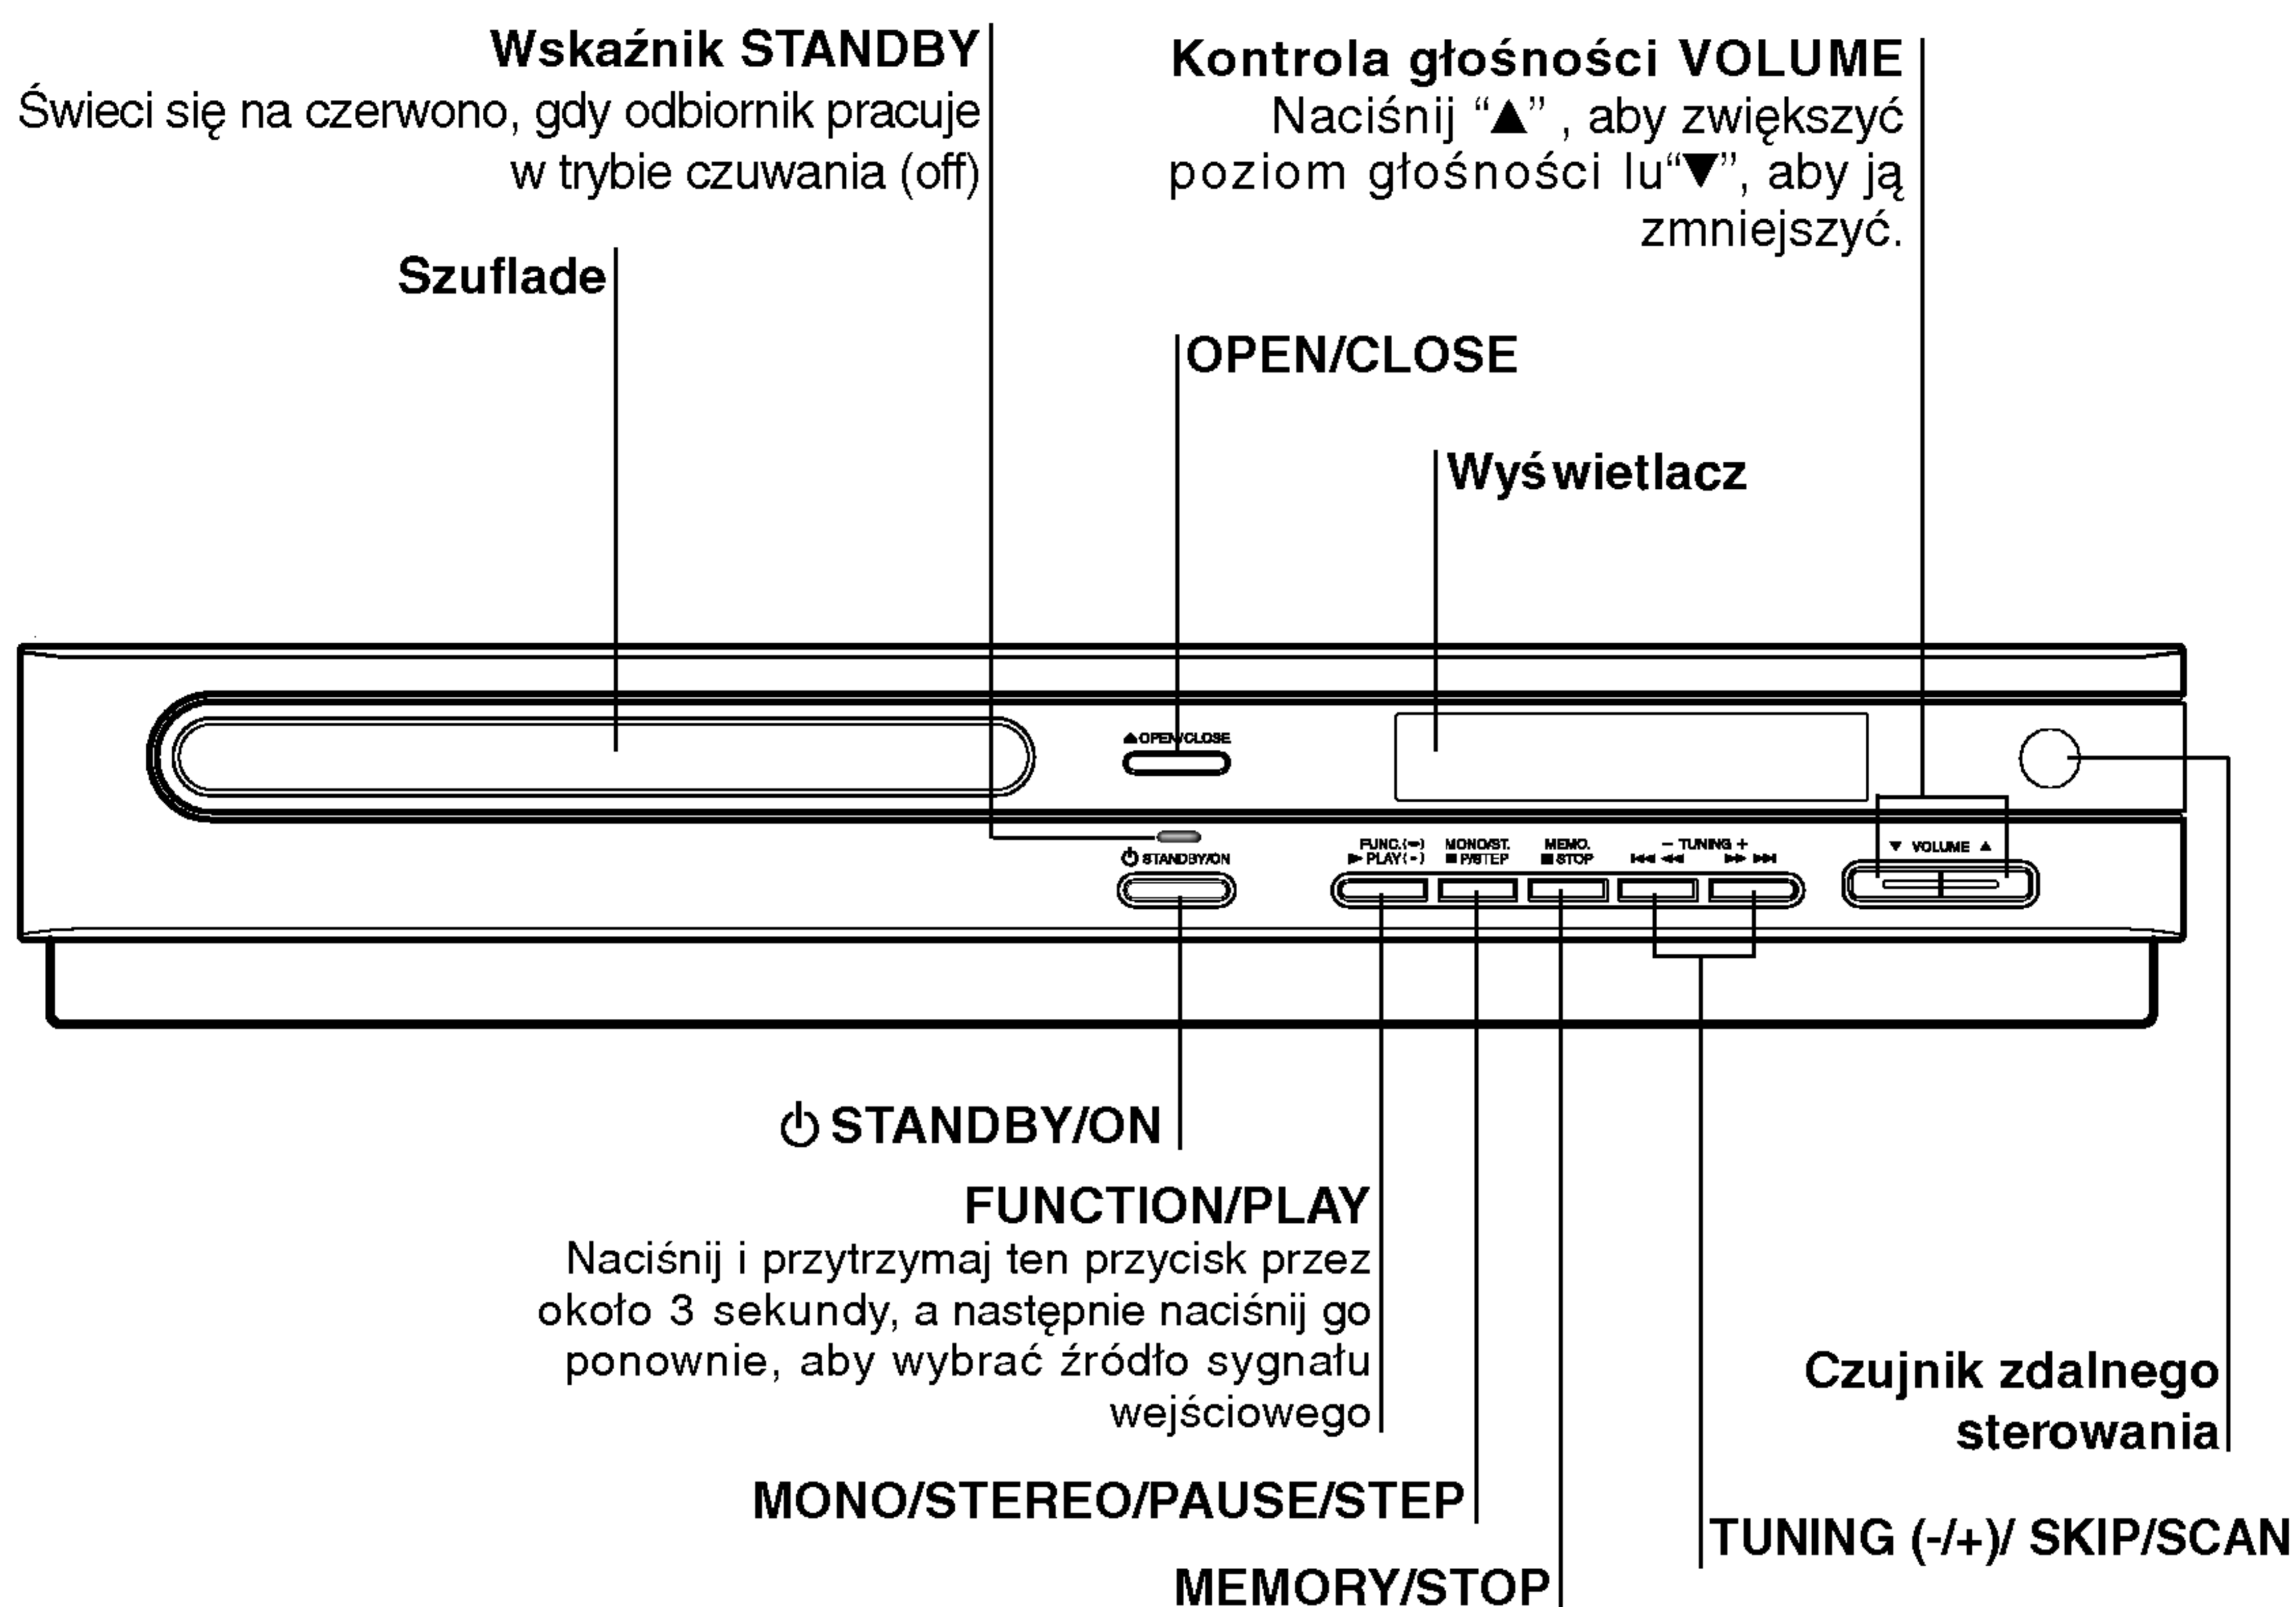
Wskaźnik STANDBY
Świeci się na czerwono, gdy odbiornik pracuje w trybie czuwania (off)

Kontrola głośności VOLUME
Naciśnij “▲” , aby zwiększyć poziom głośności lu“▼”, aby ją zmniejszyć.

Szuflade

OPEN/CLOSE

Wyświetlacz

▲OPEN/CLOSE

⏻ STANDBY/ON

FUNC.(–) ► PLAY(–)

MONO/ST. ■ P/STEP

MEMO. ■ STOP

– TUNING +
⏮ ◀◀ ▶▶ ⏭

▼ VOLUME ▲

⏻ STANDBY/ON

FUNCTION/PLAY
Naciśnij i przytrzymaj ten przycisk przez około 3 sekundy, a następnie naciśnij go ponownie, aby wybrać źródło sygnału wejściowego

Czujnik zdalnego sterowania

MONO/STEREO/PAUSE/STEP

TUNING (-/+)/ SKIP/SCAN

MEMORY/STOP